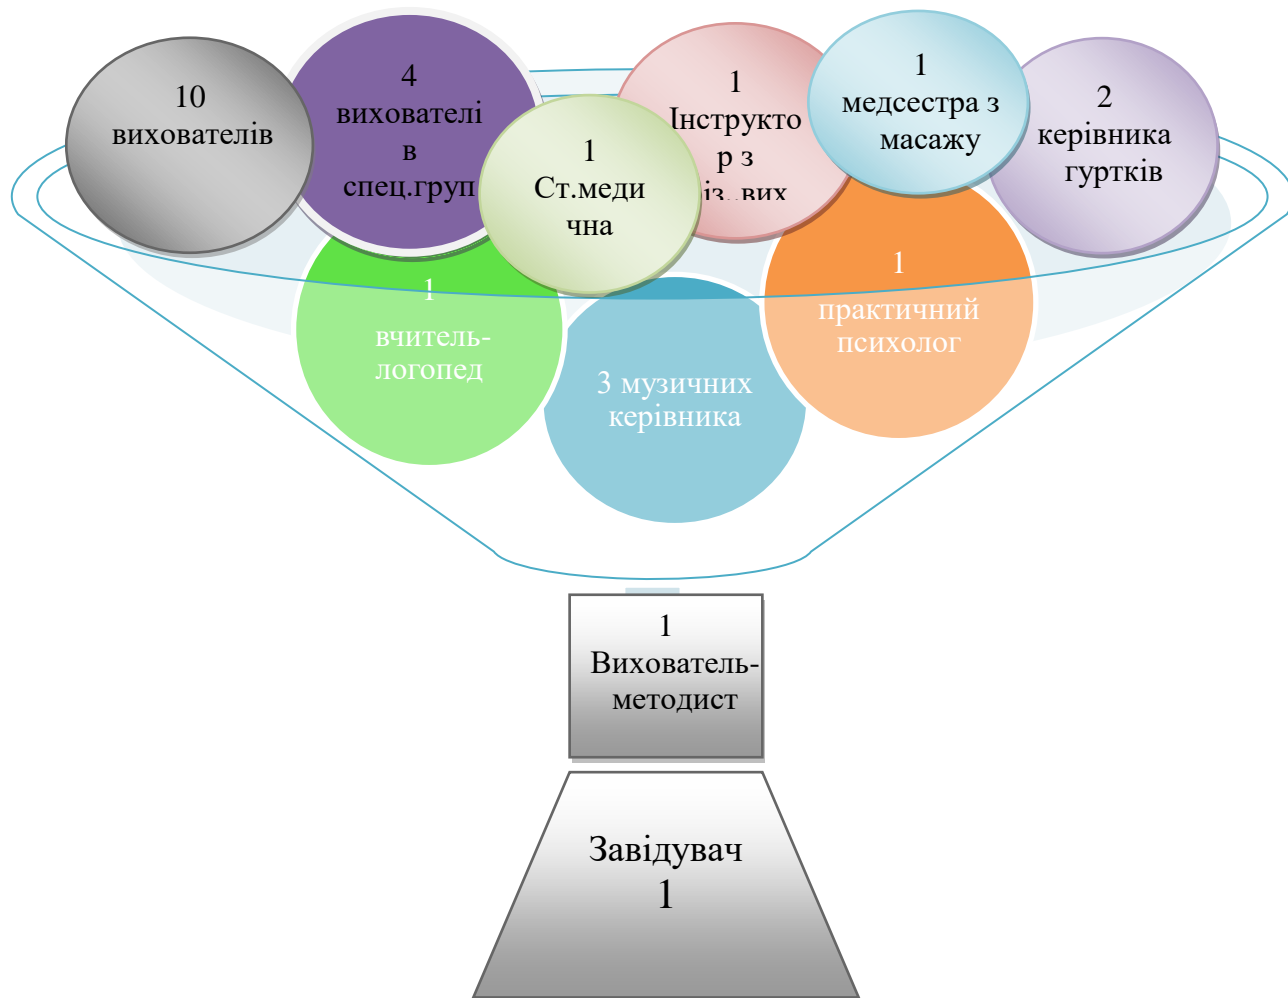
10 вихователів

4 вихователі в спец.груп

1 Інструкто р з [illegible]

1 медсестра з масажу

2 керівника гуртків

1 Ст.медична

1 вчитель-логопед

3 музичних керівника

1 практичний психолог

1 Вихователь-методист

Завідувач 1